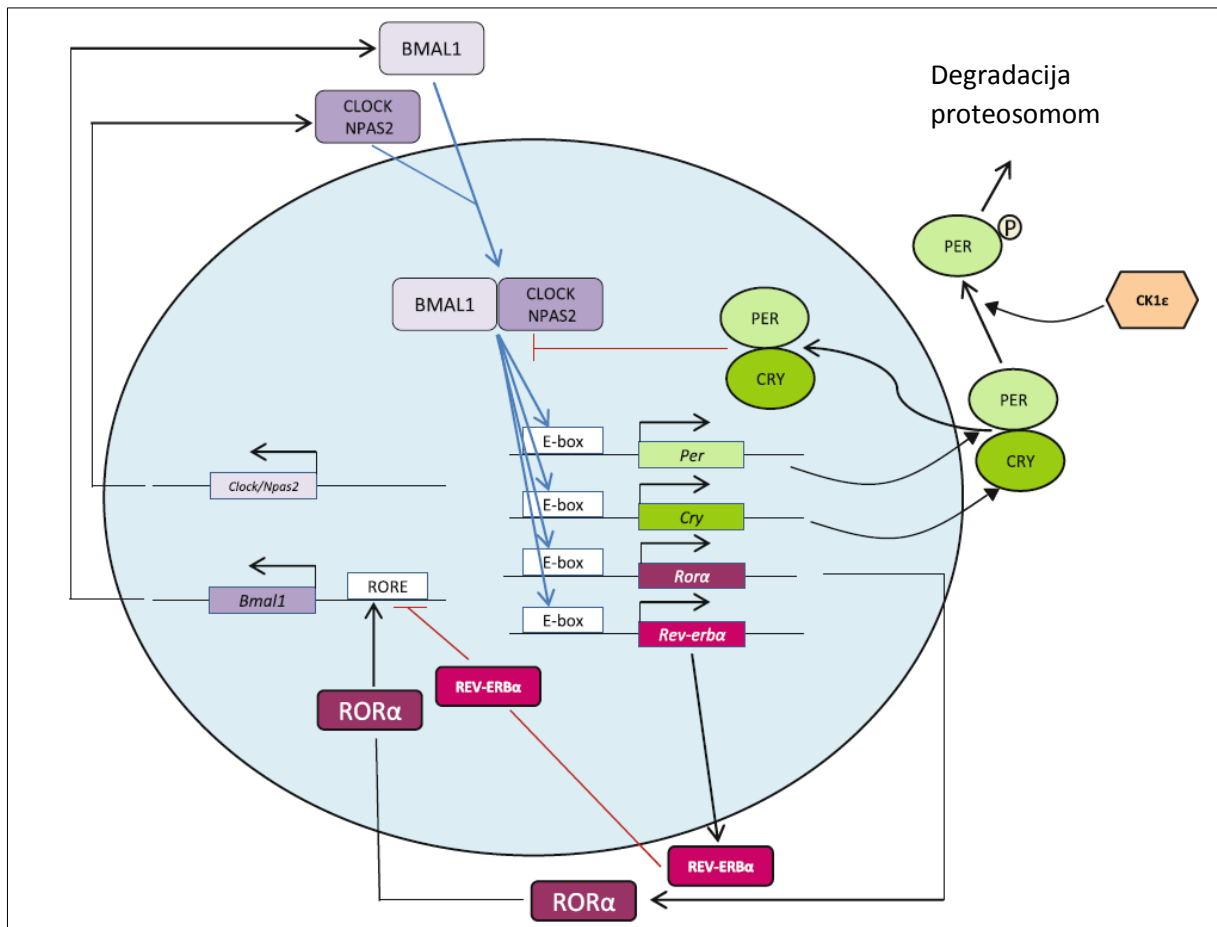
BMAL1

CLOCK NPAS2

Degradacija proteosomom

PER P

CK1ε

BMAL1 CLOCK NPAS2

PER

CRY

PER

CRY

E-box Per

E-box Cry

E-box Rorα

E-box Rev-erbα

Clock/Npas2

Bmal1

RORE

REV-ERBα

RORα

REV-ERBα

RORα